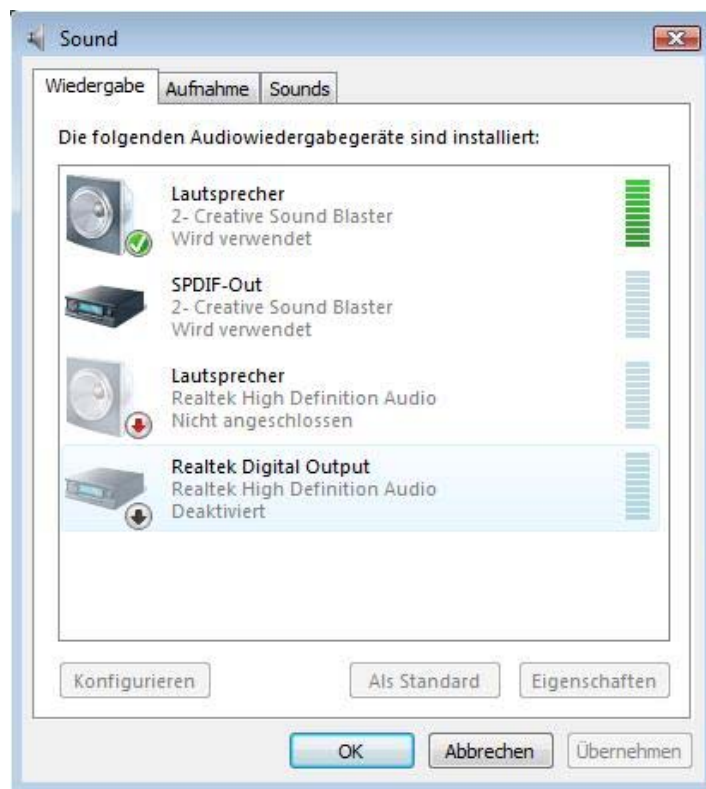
Sound

Wiedergabe Aufnahme Sounds

Die folgenden Audiowiedergabegeräte sind installiert:

Lautsprecher
2- Creative Sound Blaster
Wird verwendet

SPDIF-Out
2- Creative Sound Blaster
Wird verwendet

Lautsprecher
Realtek High Definition Audio
Nicht angeschlossen

Realtek Digital Output
Realtek High Definition Audio
Deaktiviert

Konfigurieren Als Standard Eigenschaften

OK Abbrechen Übernehmen